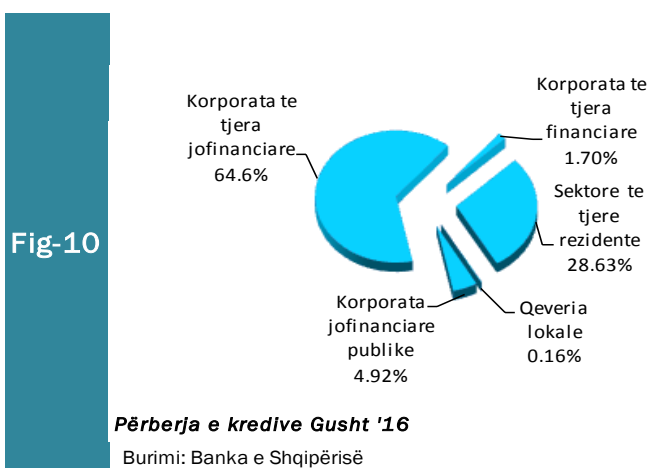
Fig-10

Korporata te tjera jofinanciare 64.6%

Korporata te tjera financiare 1.70%

Sektore te tjere rezidente 28.63%

Qeveria lokale 0.16%

Korporata jofinanciare publike 4.92%

Përberja e kredive Gusht '16

Burimi: Banka e Shqipërisë